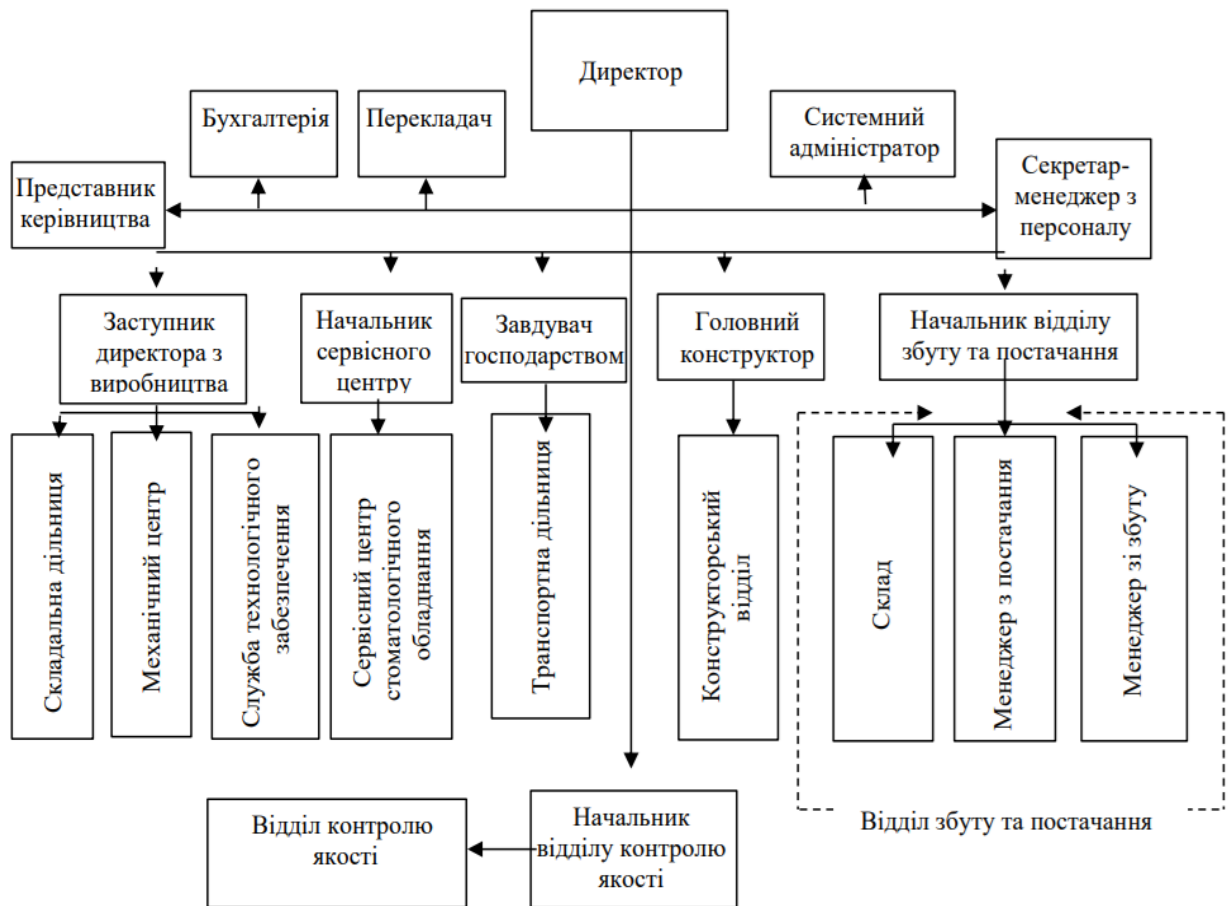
Директор

Бухгалтерія

Перекладач

Системний адміністратор

Представник керівництва

Секретар-менеджер з персоналу

Заступник директора з виробництва

Начальник сервісного центру

Завдувач господарством

Головний конструктор

Начальник відділу збуту та постачання

Складальна дільниця

Механічний центр

Служба технологічного забезпечення

Сервісний центр стоматологічного обладнання

Транспортна дільниця

Конструкторський відділ

Склад

Менеджер з постачання

Менеджер зі збуту

Відділ збуту та постачання

Відділ контролю якості

Начальник відділу контролю якості